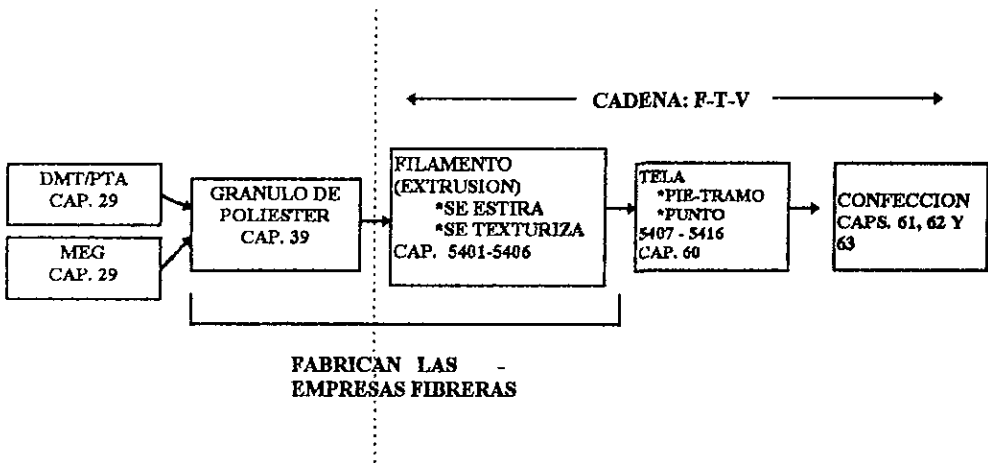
CADENA: F-T-V

DMT/PTA
CAP. 29

MEG
CAP. 29

GRANULO DE POLIESTER
CAP. 39

FILAMENTO
(EXTRUSION)
*SE ESTIRA
*SE TEXTURIZA
CAP. 5401-5406

TELA
*PIE-TRAMO
*PUNTO
5407 - 5416
CAP. 60

CONFECCION
CAPS. 61, 62 Y 63

FABRICAN LAS -
EMPRESAS FIBRERAS